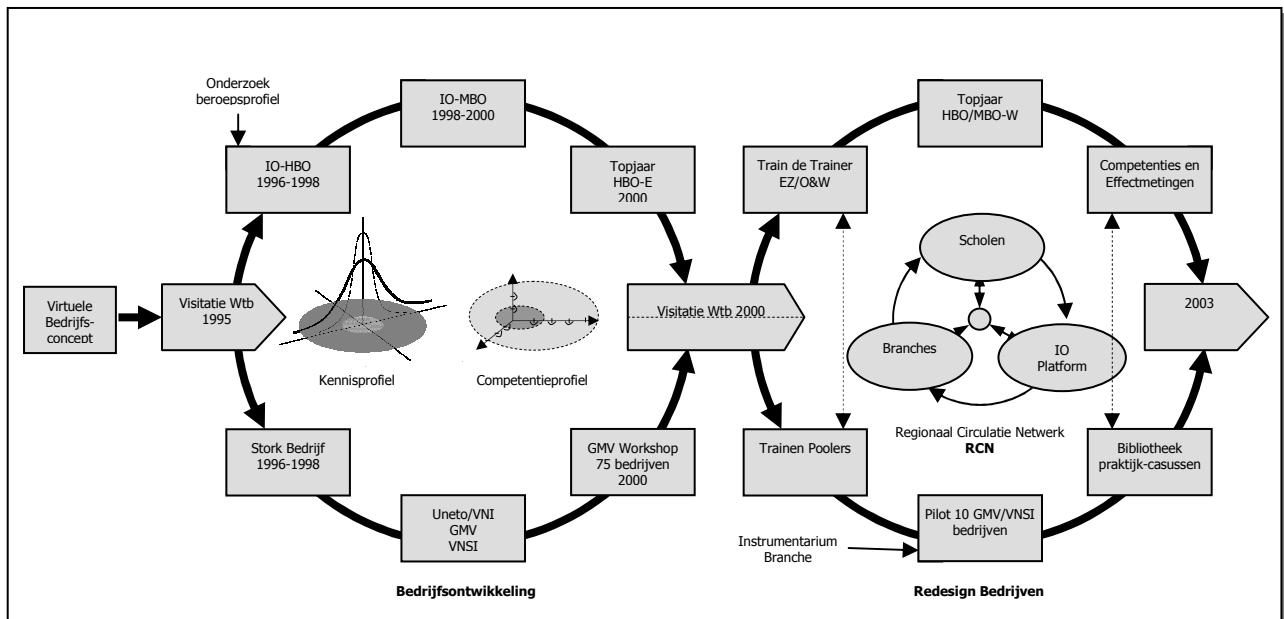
Onderzoek beroepsprofiel

IO-MBO 1998-2000

IO-HBO 1996-1998

Topjaar HBO-E 2000

Virtuele Bedrijfsconcept

Visitatie Wtb 1995

Kennisprofiel

Competentieprofiel

Visitatie Wtb 2000

Stork Bedrijf 1996-1998

GMV Workshop 75 bedrijven 2000

Uneto/VNI GMV VNSI

Bedrijfsontwikkeling

Topjaar HBO/MBO-W

Train de Trainer EZ/O&W

Competenties en Effectmetingen

Scholen

Branches

IO Platform

2003

Regionaal Circulatie Netwerk
RCN

Trainen Poolers

Bibliotheek praktijk-casussen

Pilot 10 GMV/VNSI bedrijven

Instrumentarium Branche

Redesign Bedrijven